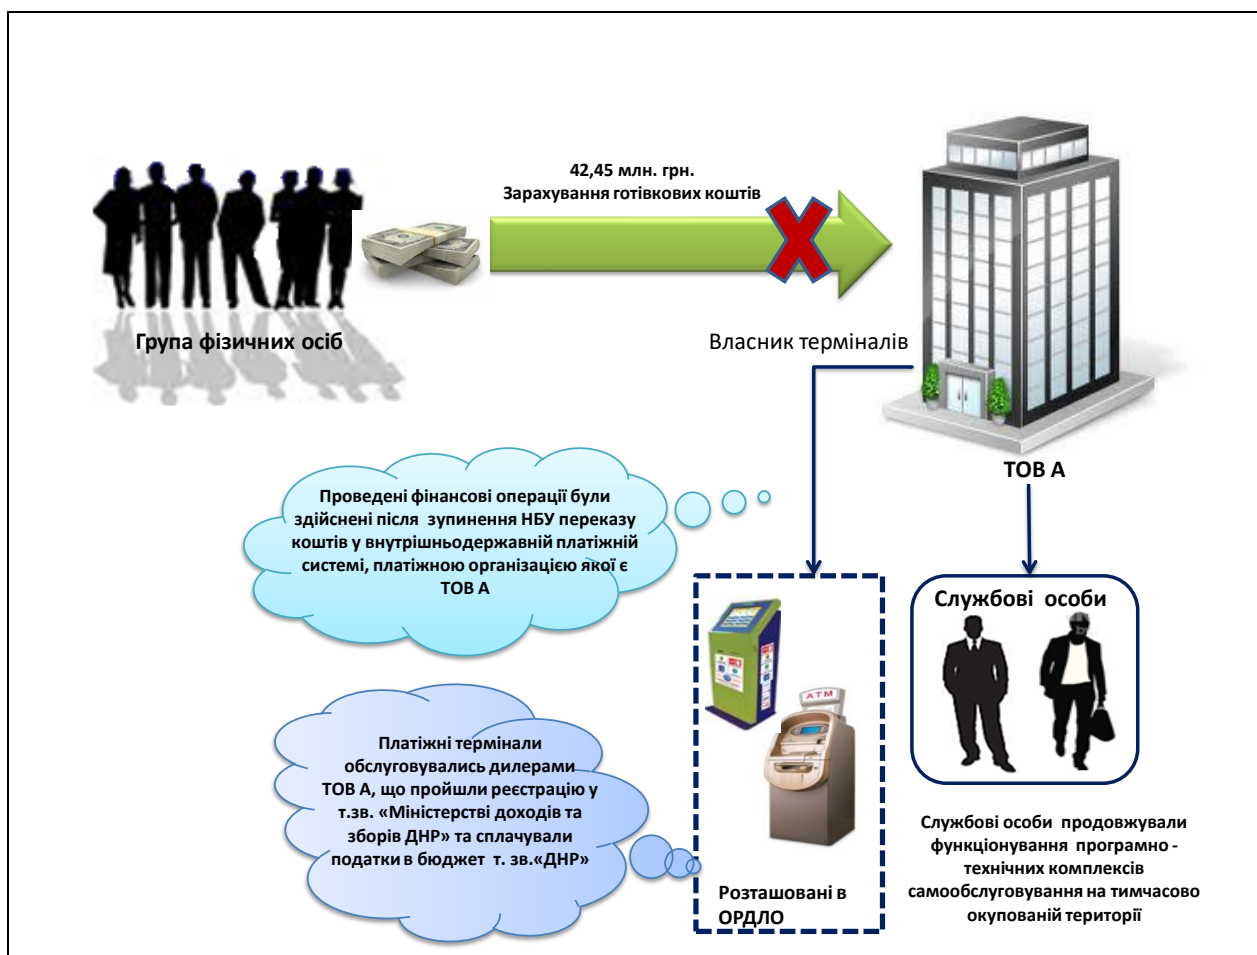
42,45 млн. грн.
Зарахування готівкових коштів

Група фізичних осіб

Власник терміналів

ТОВ А

Проведені фінансові операції були здійснені після зупинення НБУ переказу коштів у внутрішньодержавній платіжній системі, платіжною організацією якої є ТОВ А

Службові особи

ATM

Платіжні термінали обслуговувались дилерами ТОВ А, що пройшли реєстрацію у т.зв. «Міністерстві доходів та зборів ДНР» та сплачували податки в бюджет т. зв.«ДНР»

Розташовані в ОРДЛО

Службові особи продовжували функціонування програмно - технічних комплексів самообслуговування на тимчасово окупованій території